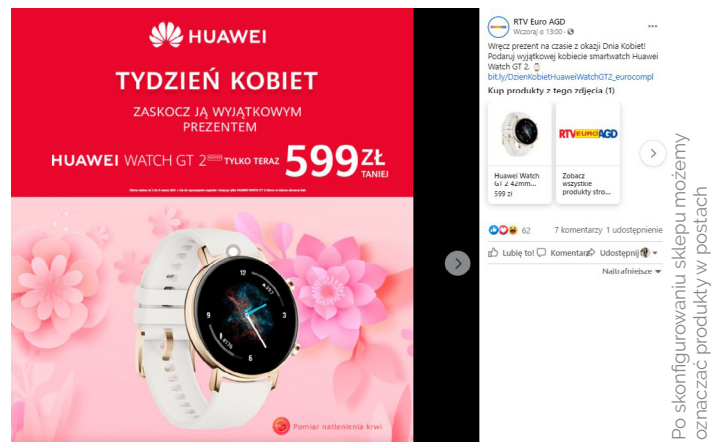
HUAWEI

TYDZIEŃ KOBIET

ZASKOCZ JĄ WYJĄTKOWYM PREZENTEM

HUAWEI WATCH GT 2 42MM TYLKO TERAZ 599 ZŁ TANIEJ

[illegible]

Pomiar natlenienia krwi

RTV Euro AGD
Wczoraj o 13:00 ·

Wręcz prezent na czasie z okazji Dnia Kobiet! Podaruj wyjątkowej kobiecie smartwatch Huawei Watch GT 2.
bit.ly/DzienKobietHuaweiWatchGT2_eurocompl

Kup produkty z tego zdjęcia (1)

Huawei Watch GT 2 42mm...
599 zł

RTV EURO AGD
Zobacz wszystkie produkty stro...

62
7 komentarzy 1 udostępnienie

Lubię to! Komentarz Udostępnij

Najtrafniejsze

Po skonfigurowaniu sklepu możemy oznaczać produkty w postach